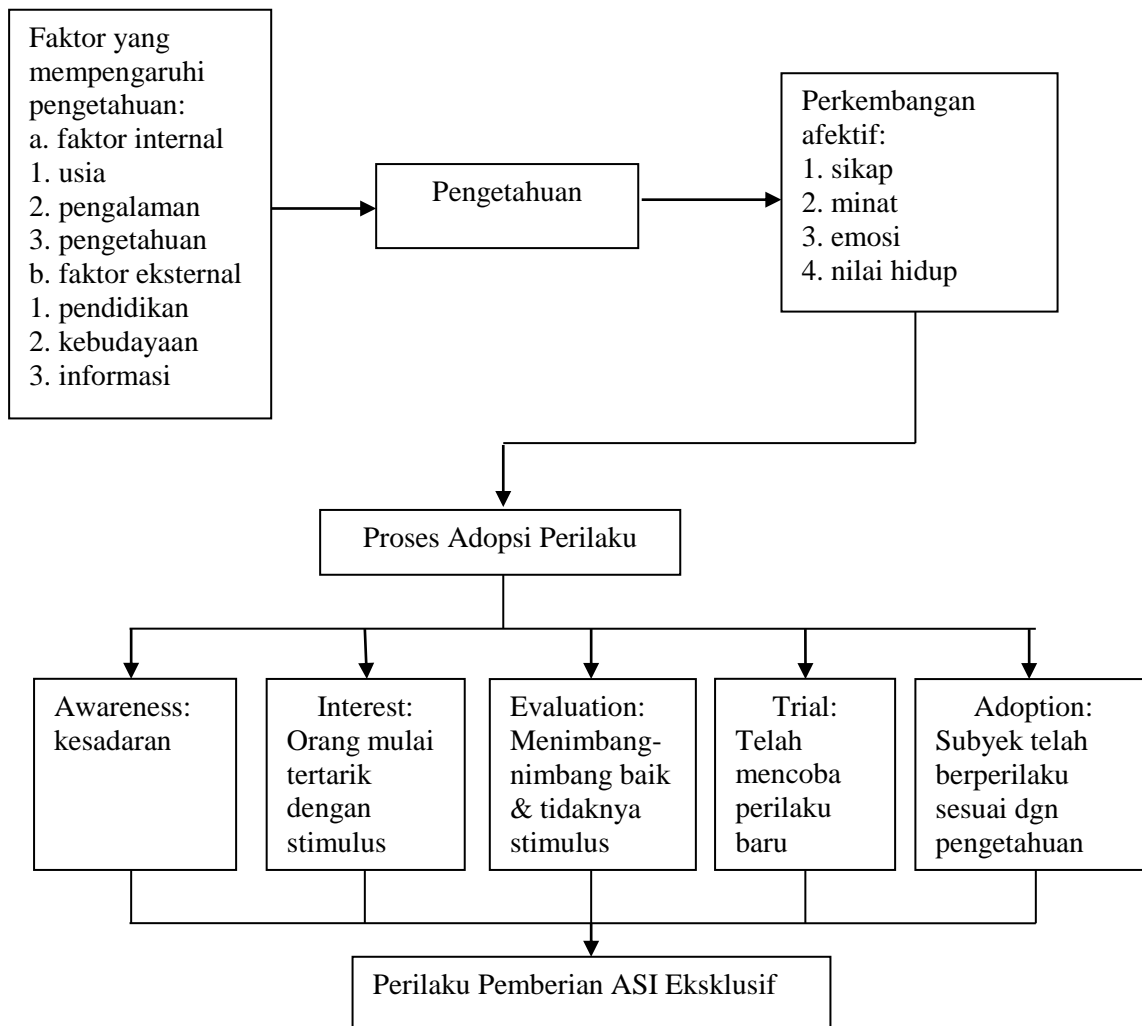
Faktor yang mempengaruhi pengetahuan:
a. faktor internal
1. usia
2. pengalaman
3. pengetahuan
b. faktor eksternal
1. pendidikan
2. kebudayaan
3. informasi

Pengetahuan

Perkembangan afektif:
1. sikap
2. minat
3. emosi
4. nilai hidup

Proses Adopsi Perilaku

Awareness: kesadaran

Interest: Orang mulai tertarik dengan stimulus

Evaluation: Menimbang-nimbang baik & tidaknya stimulus

Trial: Telah mencoba perilaku baru

Adoption: Subyek telah berperilaku sesuai dgn pengetahuan

Perilaku Pemberian ASI Eksklusif